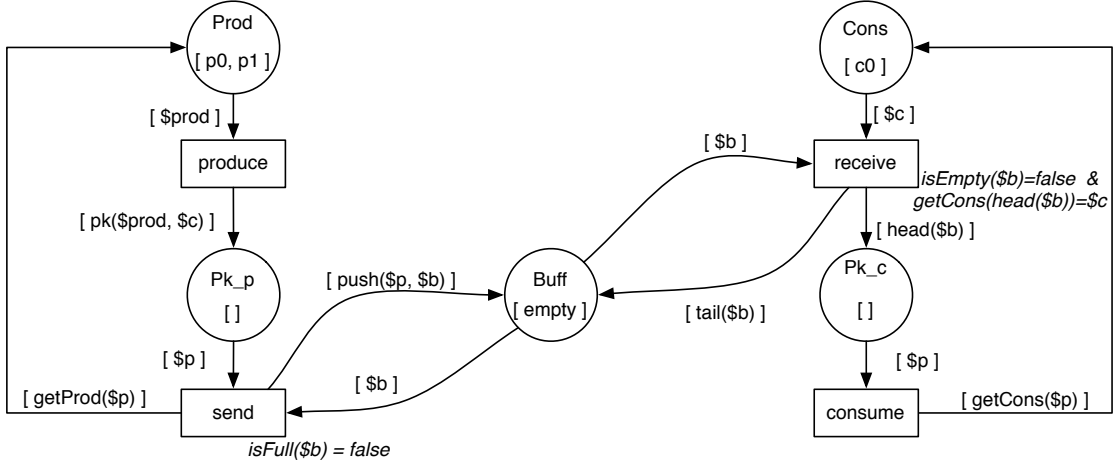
Prod
[ p0, p1 ]

[ $prod ]

produce

[ pk($prod, $c) ]

Pk_p
[ ]

[ $p ]

[ getProd($p) ]

send

isFull($b) = false

[ push($p, $b) ]

[ $b ]

Buff
[ empty ]

[ $b ]

[ tail($b) ]

Cons
[ c0 ]

[ $c ]

receive

isEmpty($b)=false &
getCons(head($b))=$c

[ head($b) ]

Pk_c
[ ]

[ $p ]

consume

[ getCons($p) ]